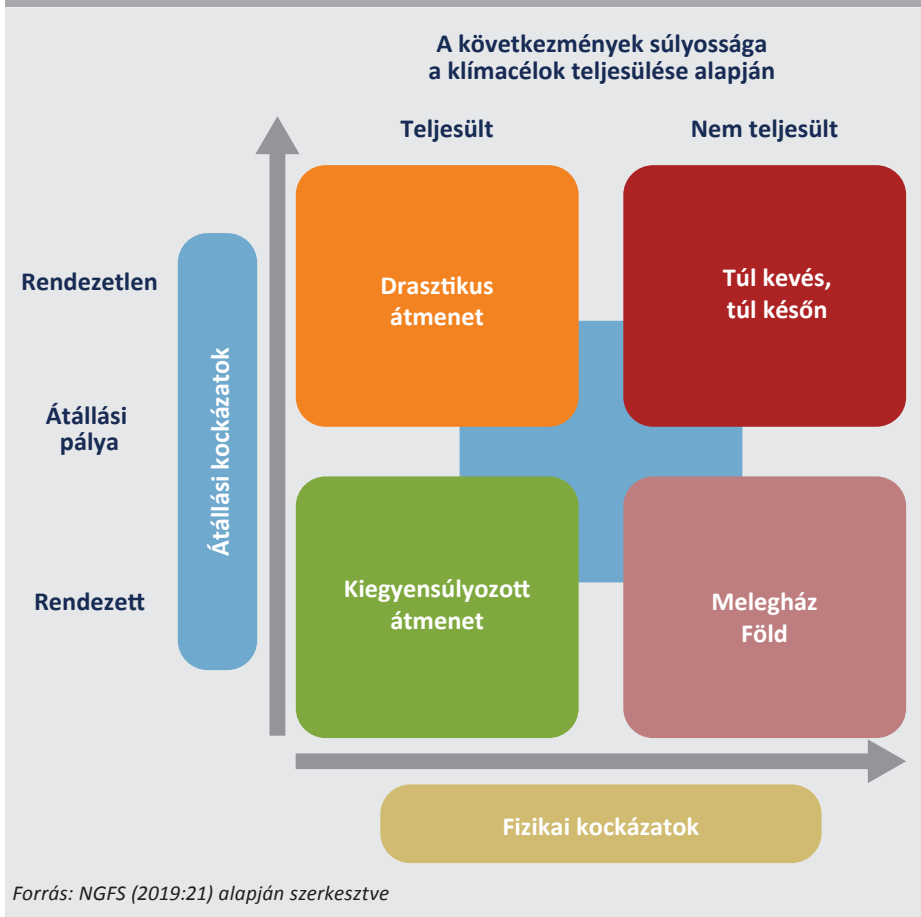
A következmények súlyossága a klímacélok teljesülése alapján

Teljesült

Nem teljesült

Rendezetlen

Átállási pálya

Rendezett

Átállási kockázatok

Drasztikus átmenet

Túl kevés, túl későn

Kiegyensúlyozott átmenet

Melegház Föld

Fizikai kockázatok

Forrás: NGFS (2019:21) alapján szerkesztve